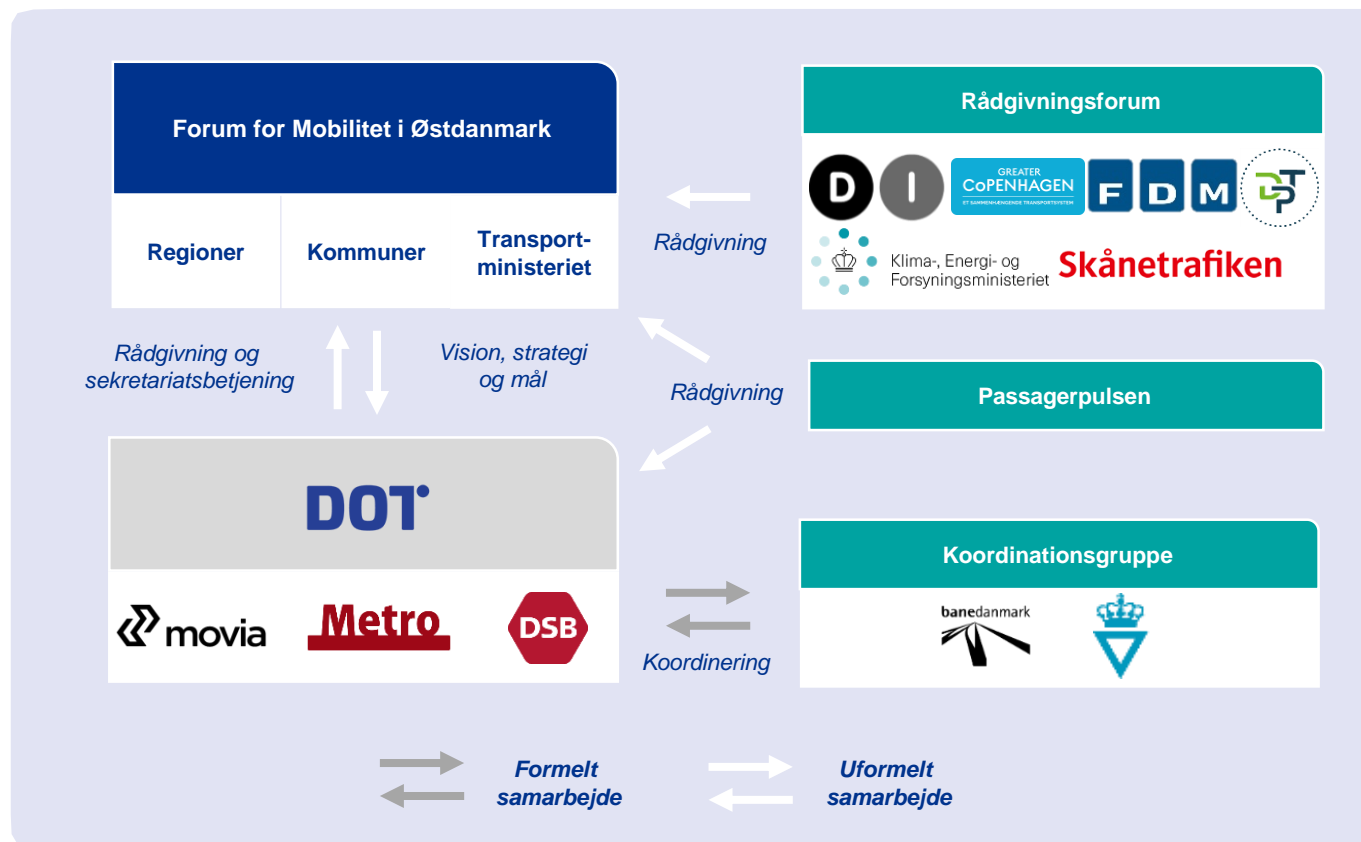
Forum for Mobilitet i Østdanmark

Regioner

Kommuner

Transportministeriet

Rådgivningsforum

D I

GREATER COPENHAGEN
ET SAMMENHÆNGENDE TRANSPORTSYSTEM

F D M

DPT

Klima-, Energi- og Forsyningsministeriet

Skånetrafiken

Rådgivning

Rådgivning og sekretariatsbetjening

Vision, strategi og mål

Rådgivning

Passagerpulsen

DOT

movia

Metro

DSB

Koordinationsgruppe

banedanmark

Koordinering

Formelt samarbejde

Uformelt samarbejde